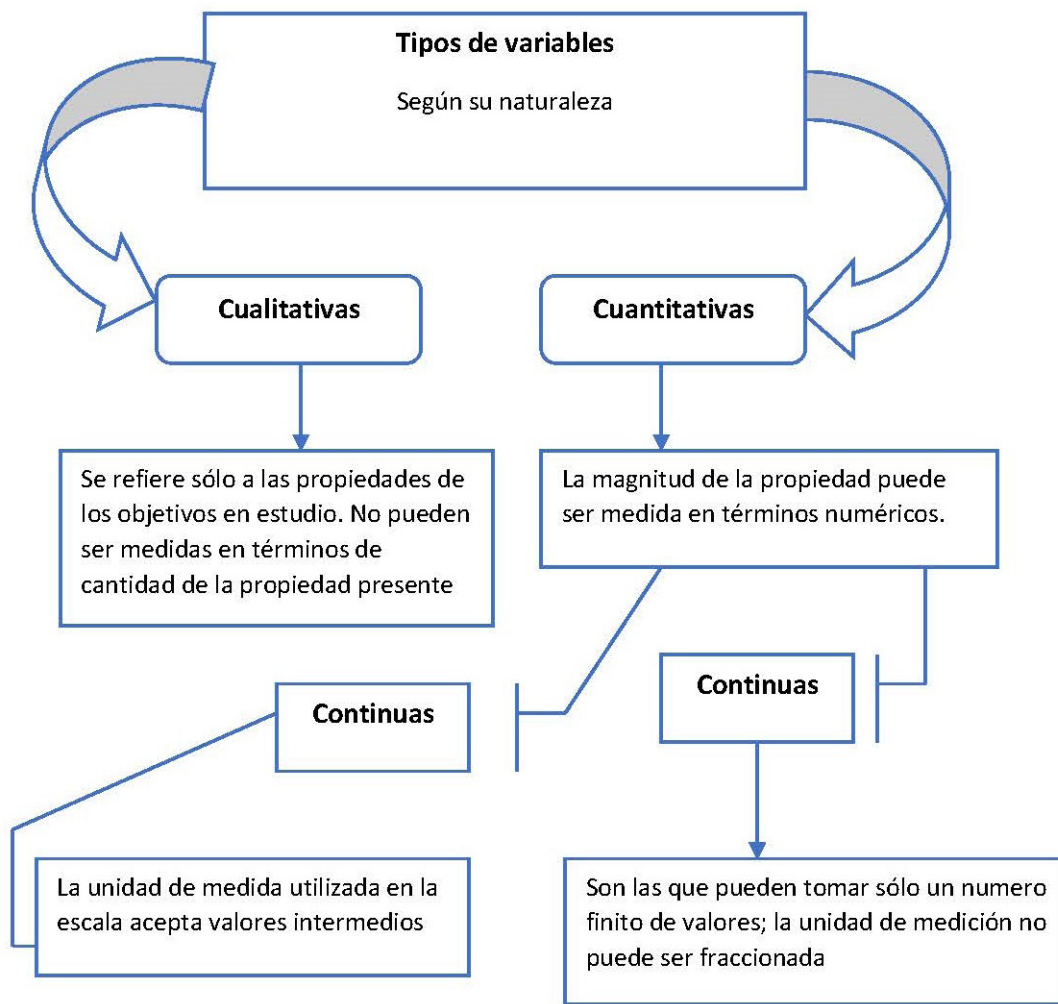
Tipos de variables

Según su naturaleza

Cualitativas

Cuantitativas

Se refiere sólo a las propiedades de los objetivos en estudio. No pueden ser medidas en términos de cantidad de la propiedad presente

La magnitud de la propiedad puede ser medida en términos numéricos.

Continuas

Continuas

La unidad de medida utilizada en la escala acepta valores intermedios

Son las que pueden tomar sólo un numero finito de valores; la unidad de medición no puede ser fraccionada